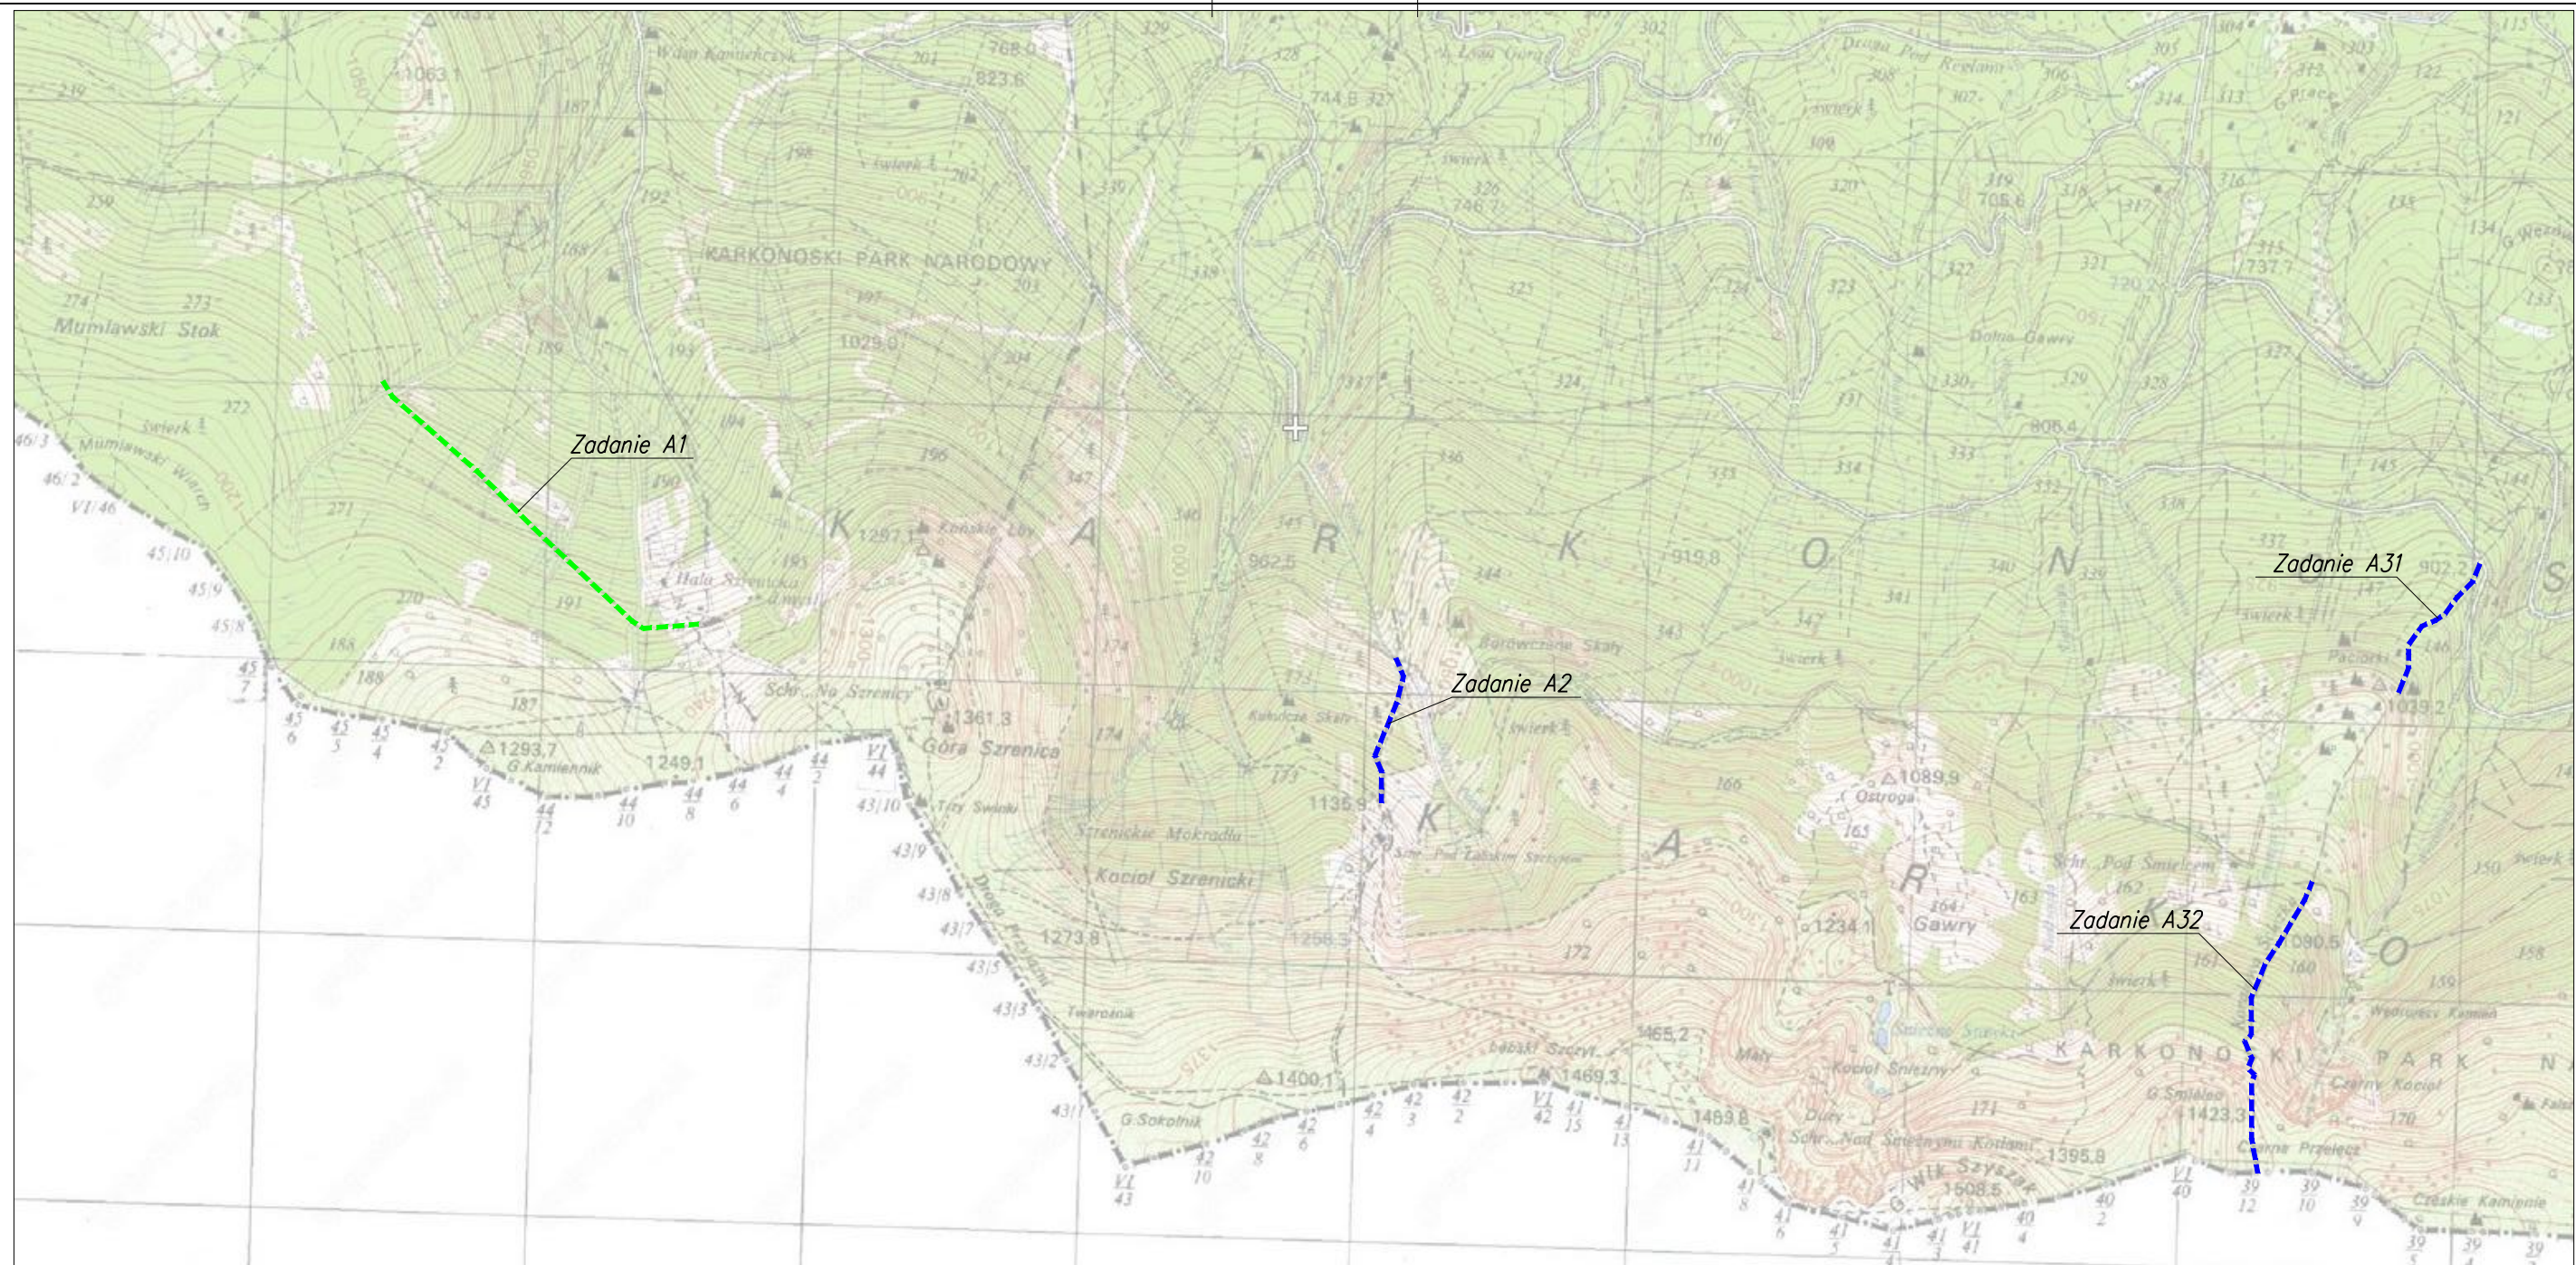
Zadanie A1
Zadanie A2
Zadanie A31
Zadanie A32
KARKONOSKI PARK NARODOWY
Mumlawski Stok
Mumlawski Wierch
Hala Szrenicka
Schr. Na Szrenicy
Góra Szrenica
G. Kamiennik
Trzy Świnki
Szrenickie Mokradła
Kocioł Szrenicki
Twarożnik
G. Sokolnik
Końskie Łby
Kukułcze Skały
Borowczane Skały
Ostroga
Gawry
Schr. Pod Łabskim Szczytem
Łabski Szczyt
Mały Kocioł Śnieżny
Schr. Nad Śnieżnymi Kotłami
Wlk. Szyszak
Schr. Pod Śmielcem
G. Śmielec
Czarna Przełęcz
Czarny Kocioł
Czeskie Kamienie
Dolne Gawry
Paciorki
Wdżn Kamieńczyk
Druga Pod Reglami
KARKONOSKI PARK N
K A R K O N
K A R K O
1063,1
768,0
823,6
744,8
746,7
705,6
737,7
1029,0
1257,1
962,5
919,8
806,4
1039,2
1361,3
1293,7
1249,1
1135,9
1089,9
1234,1
1273,8
1256,3
1090,5
1465,2
1400,1
1469,3
1489,8
1395,9
1508,5
1423,3